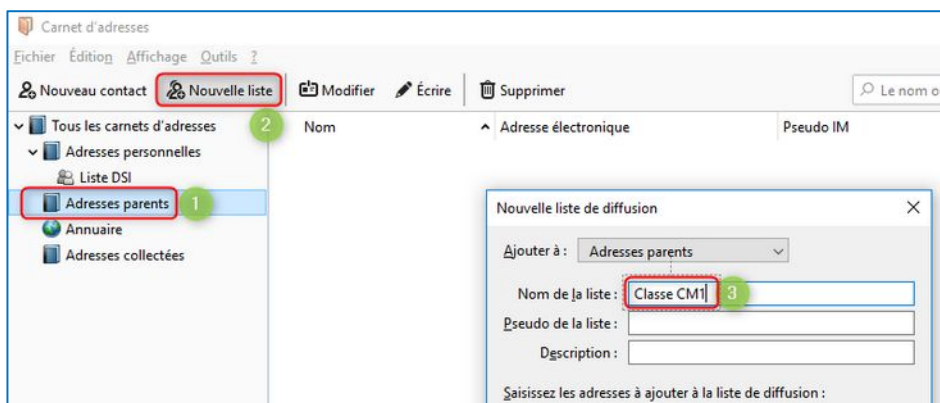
Carnet d'adresses

Fichier Édition Affichage Outils ?

Nouveau contact Nouvelle liste Modifier Écrire Supprimer Le nom o

Tous les carnets d'adresses
Adresses personnelles
Liste DSI
Adresses parents
Annuaire
Adresses collectées

1
2
3

| Nom | Adresse électronique | Pseudo IM |
|---|---|---|

Nouvelle liste de diffusion

Ajouter à : Adresses parents

Nom de la liste : Classe CM1

Pseudo de la liste :

Description :

Saisissez les adresses à ajouter à la liste de diffusion :